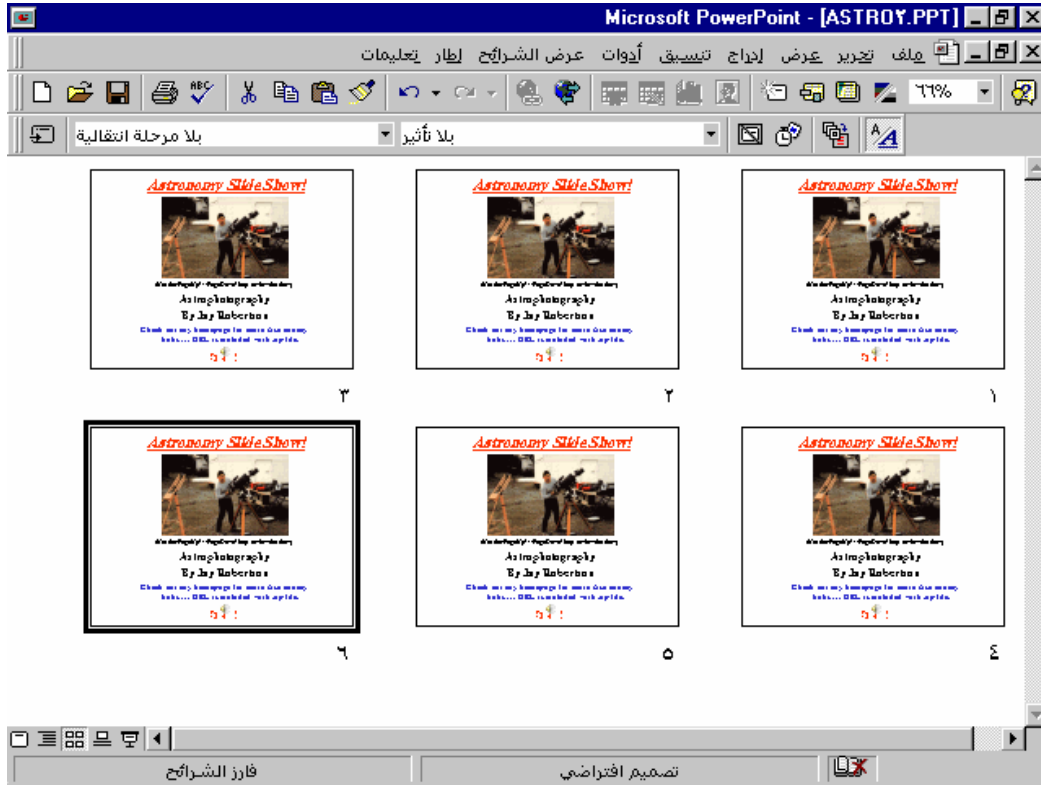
Microsoft PowerPoint - [ASTRO٢.PPT]

ملف تحرير عرض إدراج تنسيق أدوات عرض الشرائح إطار تعليمات

٦٦%

بلا مرحلة انتقالية
بلا تأثير

Astronomy SlideShow!
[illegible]
Astrophotography
By Jay Robertson
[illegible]
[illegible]

١

Astronomy SlideShow!
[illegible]
Astrophotography
By Jay Robertson
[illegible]
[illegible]

٢

Astronomy SlideShow!
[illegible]
Astrophotography
By Jay Robertson
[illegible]
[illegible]

٣

Astronomy SlideShow!
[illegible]
Astrophotography
By Jay Robertson
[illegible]
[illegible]

٤

Astronomy SlideShow!
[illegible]
Astrophotography
By Jay Robertson
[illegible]
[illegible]

٥

Astronomy SlideShow!
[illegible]
Astrophotography
By Jay Robertson
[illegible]
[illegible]

٦

فارز الشرائح
تصميم افتراضي